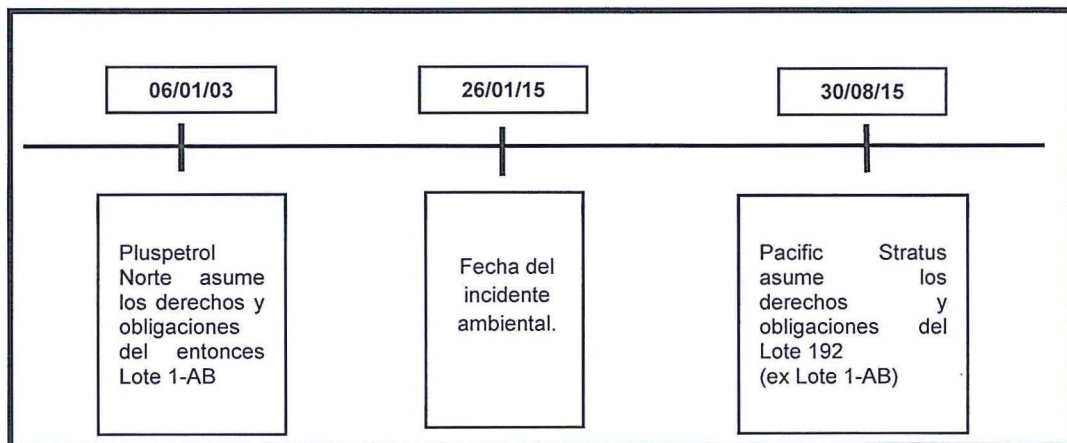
06/01/03

26/01/15

30/08/15

Pluspetrol Norte asume los derechos y obligaciones del entonces Lote 1-AB

Fecha del incidente ambiental.

Pacific Stratus asume los derechos y obligaciones del Lote 192 (ex Lote 1-AB)